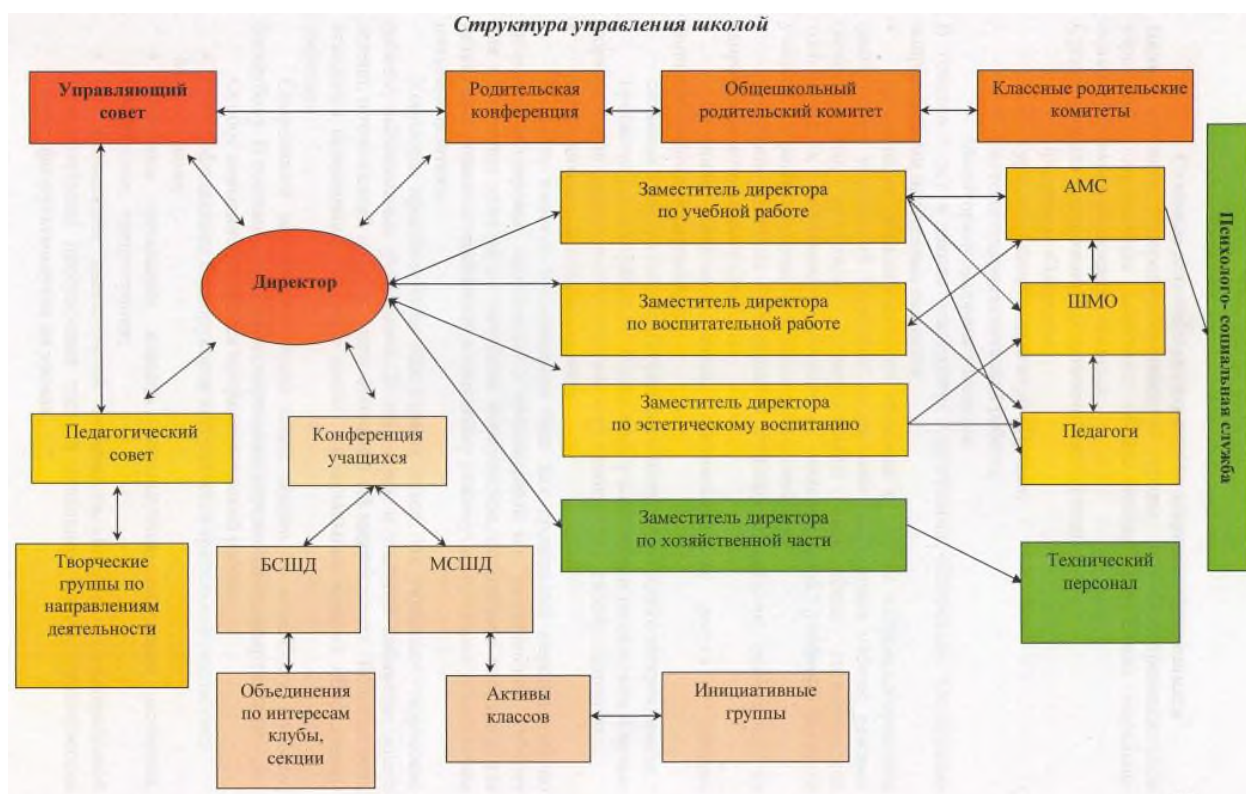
Структура управления школой

Управляющий совет

Родительская конференция

Общешкольный родительский комитет

Классные родительские комитеты

Психолого- социальная служба

Директор

Заместитель директора по учебной работе

АМС

Заместитель директора по воспитательной работе

ШМО

Заместитель директора по эстетическому воспитанию

Педагоги

Заместитель директора по хозяйственной части

Технический персонал

Педагогический совет

Конференция учащихся

Творческие группы по направлениям деятельности

БСШД

МСШД

Объединения по интересам клубы, секции

Активы классов

Инициативные группы